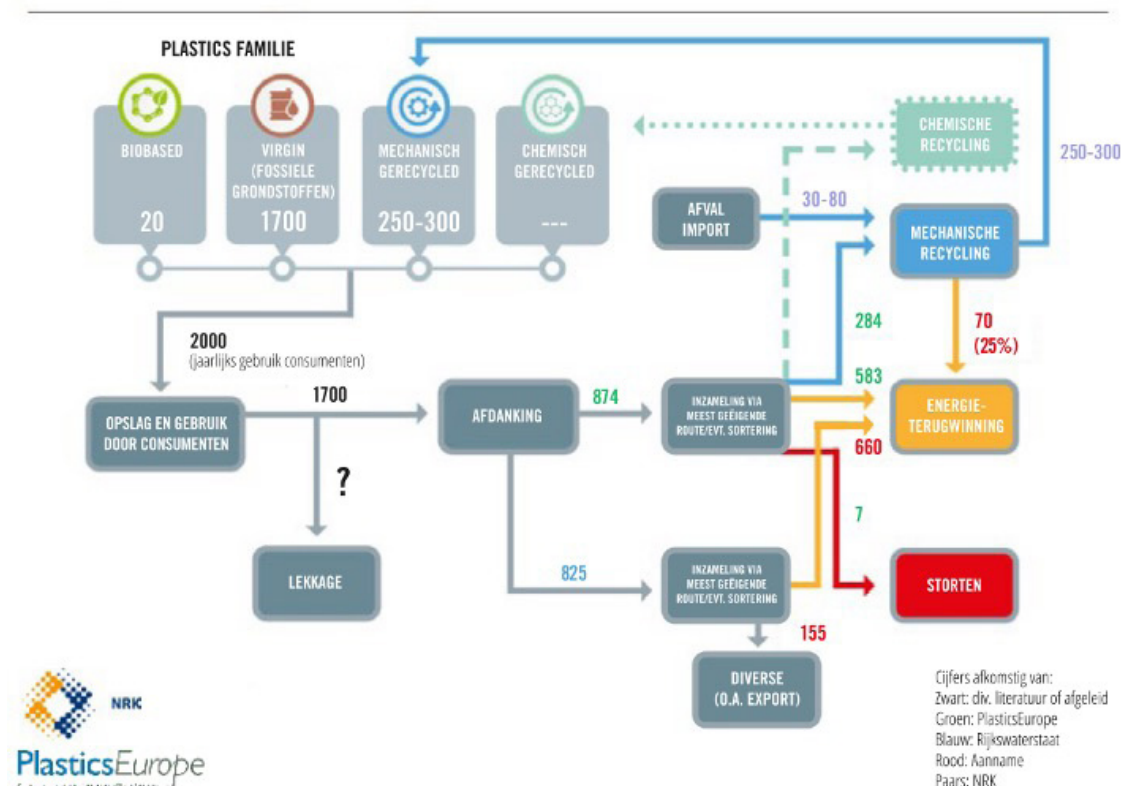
PLASTICS FAMILIE

BIOBASED
20

VIRGIN (FOSSIELE GRONDSTOFFEN)
1700

MECHANISCH GERECYCLED
250-300

CHEMISCH GERECYCLED
---

CHEMISCHE RECYCLING

250-300

AFVAL IMPORT

30-80

MECHANISCHE RECYCLING

2000
(jaarlijks gebruik consumenten)

284

70
(25%)

OPSLAG EN GEBRUIK DOOR CONSUMENTEN

1700

AFDANKING

874

INZAMELING VIA MEEST GEËIGENDE ROUTE/EVT. SORTERING

583

ENERGIE-TERUGWINNING

660

?

7

LEKKAGE

825

INZAMELING VIA MEEST GEËIGENDE ROUTE/EVT. SORTERING

STORTEN

155

DIVERSE (O.A. EXPORT)

NRK

PlasticsEurope

Cijfers afkomstig van:
Zwart: div. literatuur of afgeleid
Groen: PlasticsEurope
Blauw: Rijkswaterstaat
Rood: Aanname
Paars: NRK